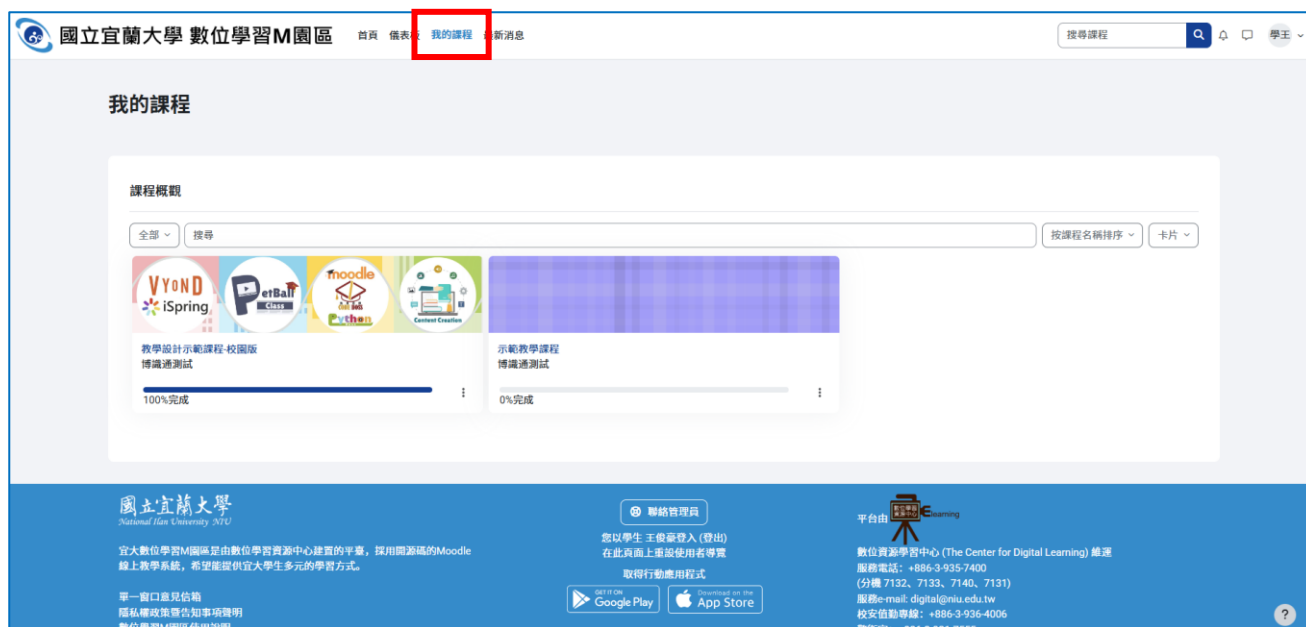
國立宜蘭大學 數位學習M園區 首頁 儀表板 我的課程 最新消息

搜尋課程

學王

我的課程

課程概觀

全部

搜尋

按課程名稱排序

卡片

VYOND iSpring PetBall Class moodle Python Content Creation

教學設計示範課程-校園版
博識通測試

100%完成

示範教學課程
博識通測試

0%完成

國立宜蘭大學
National Ilan University NIU

宜大數位學習M園區是由數位學習資源中心建置的平臺，採用開源碼的Moodle線上教學系統，希望能提供宜大學生多元的學習方式。

單一窗口意見信箱
隱私權政策暨告知事項聲明
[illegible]

聯絡管理員

您以學生 王俊豪登入 (登出)
在此頁面上重設使用者導覽

取得行動應用程式

GET IT ON Google Play

Download on the App Store

平台由 Elearning

數位資源學習中心 (The Center for Digital Learning) 維運
服務電話：+886-3-935-7400
(分機 7132、7133、7140、7131)
服務e-mail: digital@niu.edu.tw
校安值勤專線：+886-3-936-4006
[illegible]

?